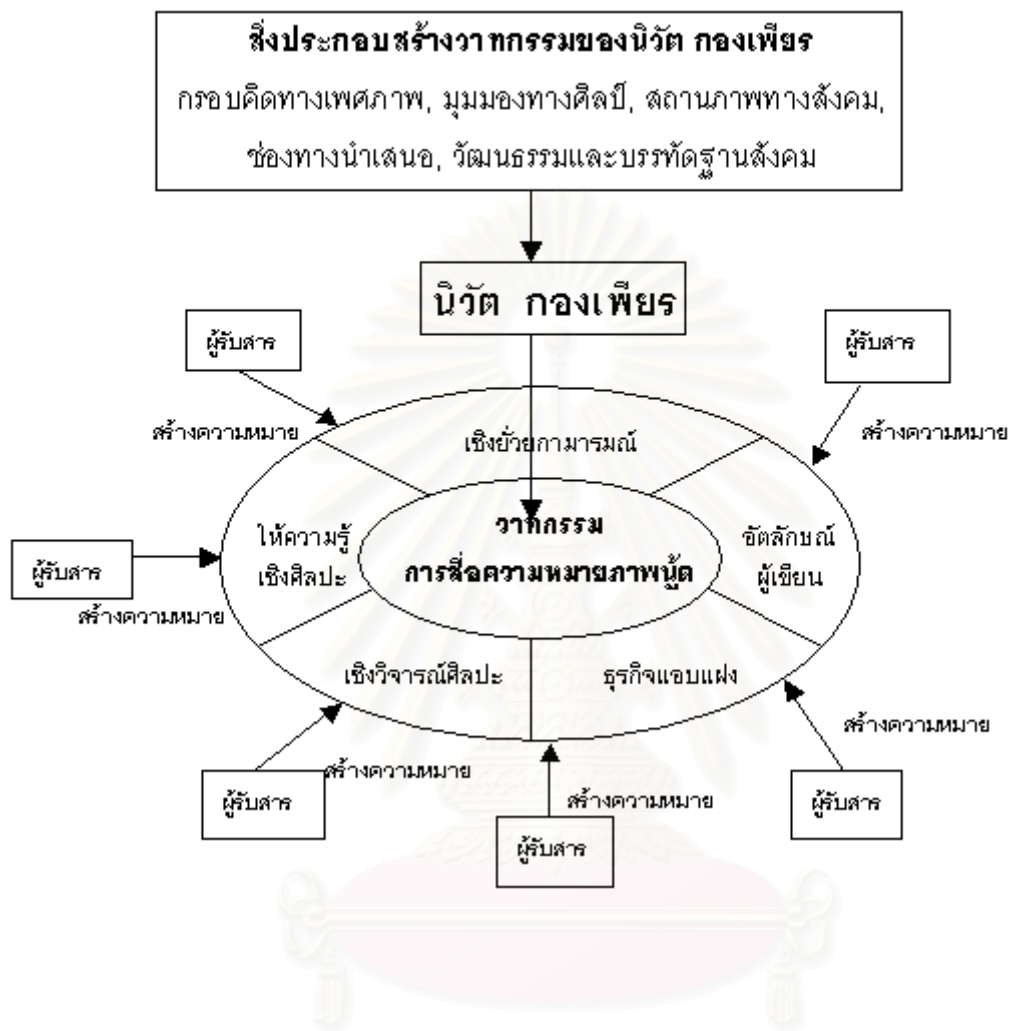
สิ่งประกอบสร้างวาทกรรมของนิวัต กองเพียร
กรอบคิดทางเพศภาพ, มุมมองทางศิลป์, สถานภาพทางสังคม, ช่องทางนำเสนอ, วัฒนธรรมและบรรทัดฐานสังคม

นิวัต กองเพียร

ผู้รับสาร
สร้างความหมาย

ผู้รับสาร
สร้างความหมาย

เชิงยั่วยุกามารมณ์

ผู้รับสาร
สร้างความหมาย

ให้ความรู้เชิงศิลปะ

วาทกรรม
การสื่อความหมายภาพนู้ด

อัตลักษณ์ผู้เขียน

เชิงวิจารณ์ศิลปะ

ธุรกิจแอบแฝง

สร้างความหมาย
ผู้รับสาร

สร้างความหมาย
ผู้รับสาร

สร้างความหมาย
ผู้รับสาร